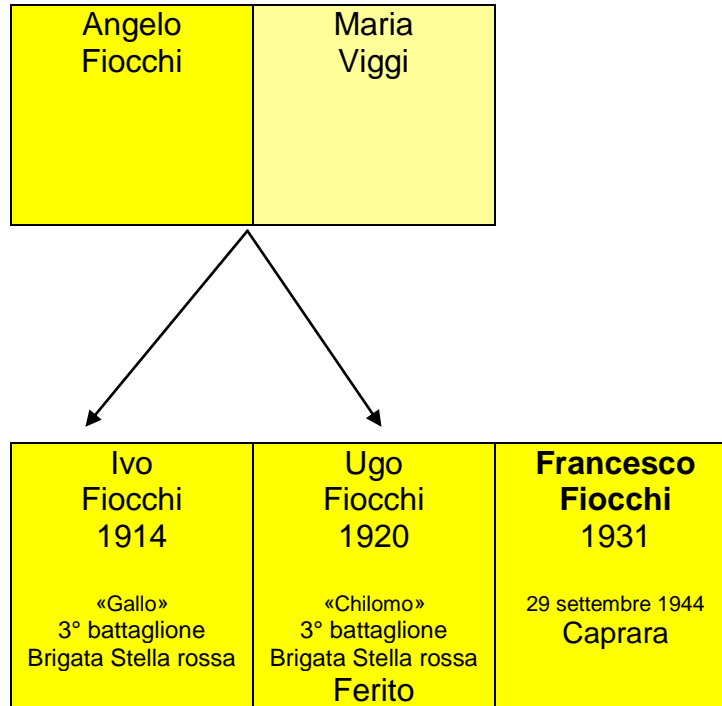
Angelo Fiocchi

Maria Viggi

Ivo Fiocchi 1914

«Gallo» 3° battaglione Brigata Stella rossa

Ugo Fiocchi 1920

«Chilomo» 3° battaglione Brigata Stella rossa Ferito

**Francesco Fiocchi** 1931

29 settembre 1944 Caprara